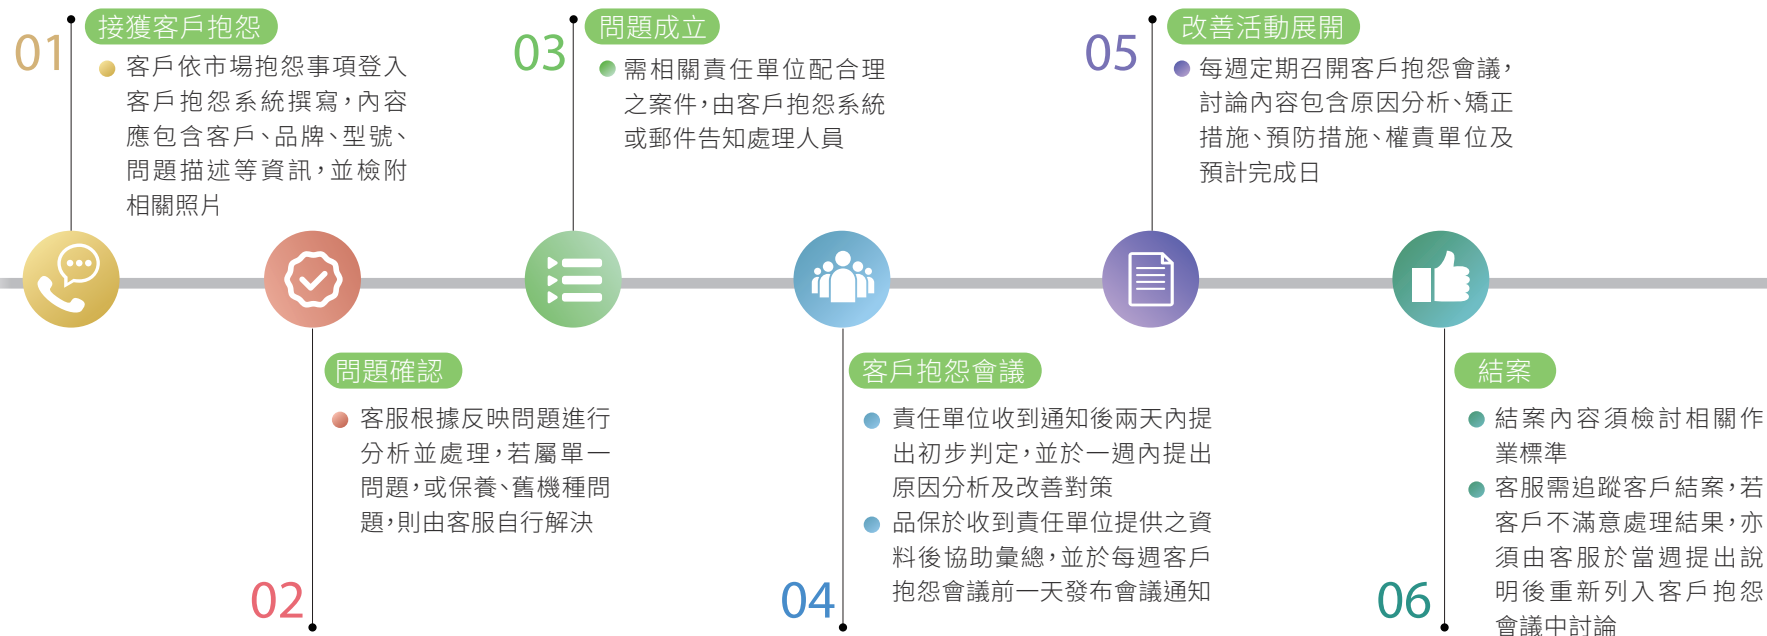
01
接獲客戶抱怨
客戶依市場抱怨事項登入客戶抱怨系統撰寫，內容應包含客戶、品牌、型號、問題描述等資訊，並檢附相關照片

03
問題成立
需相關責任單位配合理之案件，由客戶抱怨系統或郵件告知處理人員

05
改善活動展開
每週定期召開客戶抱怨會議，討論內容包含原因分析、矯正措施、預防措施、權責單位及預計完成日

問題確認
客服根據反映問題進行分析並處理，若屬單一問題，或保養、舊機種問題，則由客服自行解決

02

客戶抱怨會議
責任單位收到通知後兩天內提出初步判定，並於一週內提出原因分析及改善對策
品保於收到責任單位提供之資料後協助彙總，並於每週客戶抱怨會議前一天發布會議通知

04

結案
結案內容須檢討相關作業標準
客服需追蹤客戶結案，若客戶不滿意處理結果，亦須由客服於當週提出說明後重新列入客戶抱怨會議中討論

06